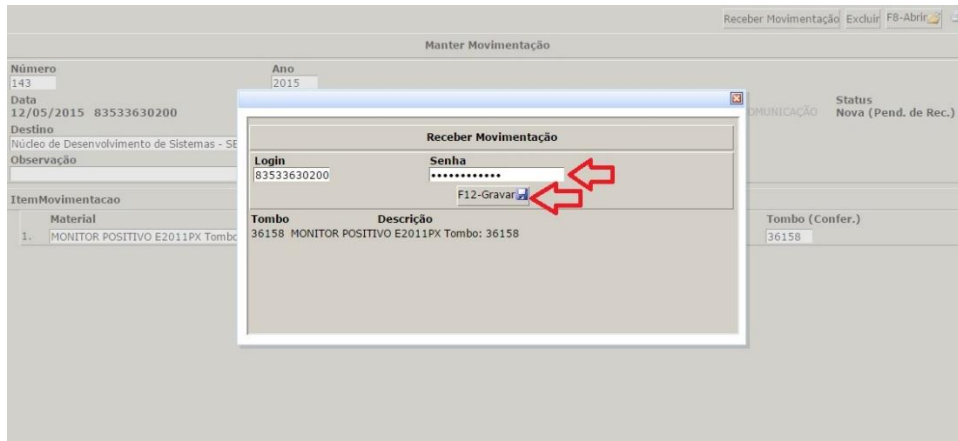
Receber Movimentação Excluir F8-Abrir

Manter Movimentação

Número
143

Ano
2015

Data
12/05/2015 83533630200

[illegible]MUNICAÇÃO

Status
Nova (Pend. de Rec.)

Destino
Núcleo de Desenvolvimento de Sistemas - SE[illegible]

Observação

ItemMovimentacao

Material

1. MONITOR POSITIVO E2011PX Tombo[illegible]

Tombo (Confer.)
36158

Receber Movimentação

Login
83533630200

Senha
••••••••••••

F12-Gravar

Tombo Descrição
36158 MONITOR POSITIVO E2011PX Tombo: 36158